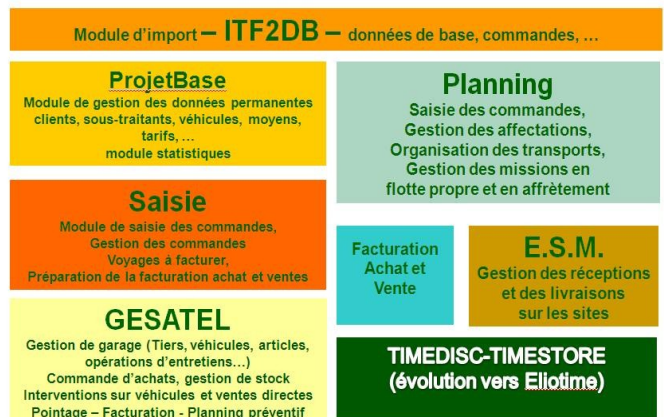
Module d'import – ITF2DB – données de base, commandes, …

ProjetBase
Module de gestion des données permanentes clients, sous-traitants, véhicules, moyens, tarifs, …
module statistiques

Saisie
Module de saisie des commandes,
Gestion des commandes
Voyages à facturer,
Préparation de la facturation achat et ventes

GESATEL
Gestion de garage (Tiers, véhicules, articles, opérations d'entretiens…)
Commande d'achats, gestion de stock
Interventions sur véhicules et ventes directes
Pointage – Facturation - Planning préventif

Planning
Saisie des commandes,
Gestion des affectations,
Organisation des transports,
Gestion des missions en flotte propre et en affrètement

Facturation Achat et Vente

E.S.M.
Gestion des réceptions et des livraisons sur les sites

TIMEDISC-TIMESTORE
(évolution vers Eliotime)